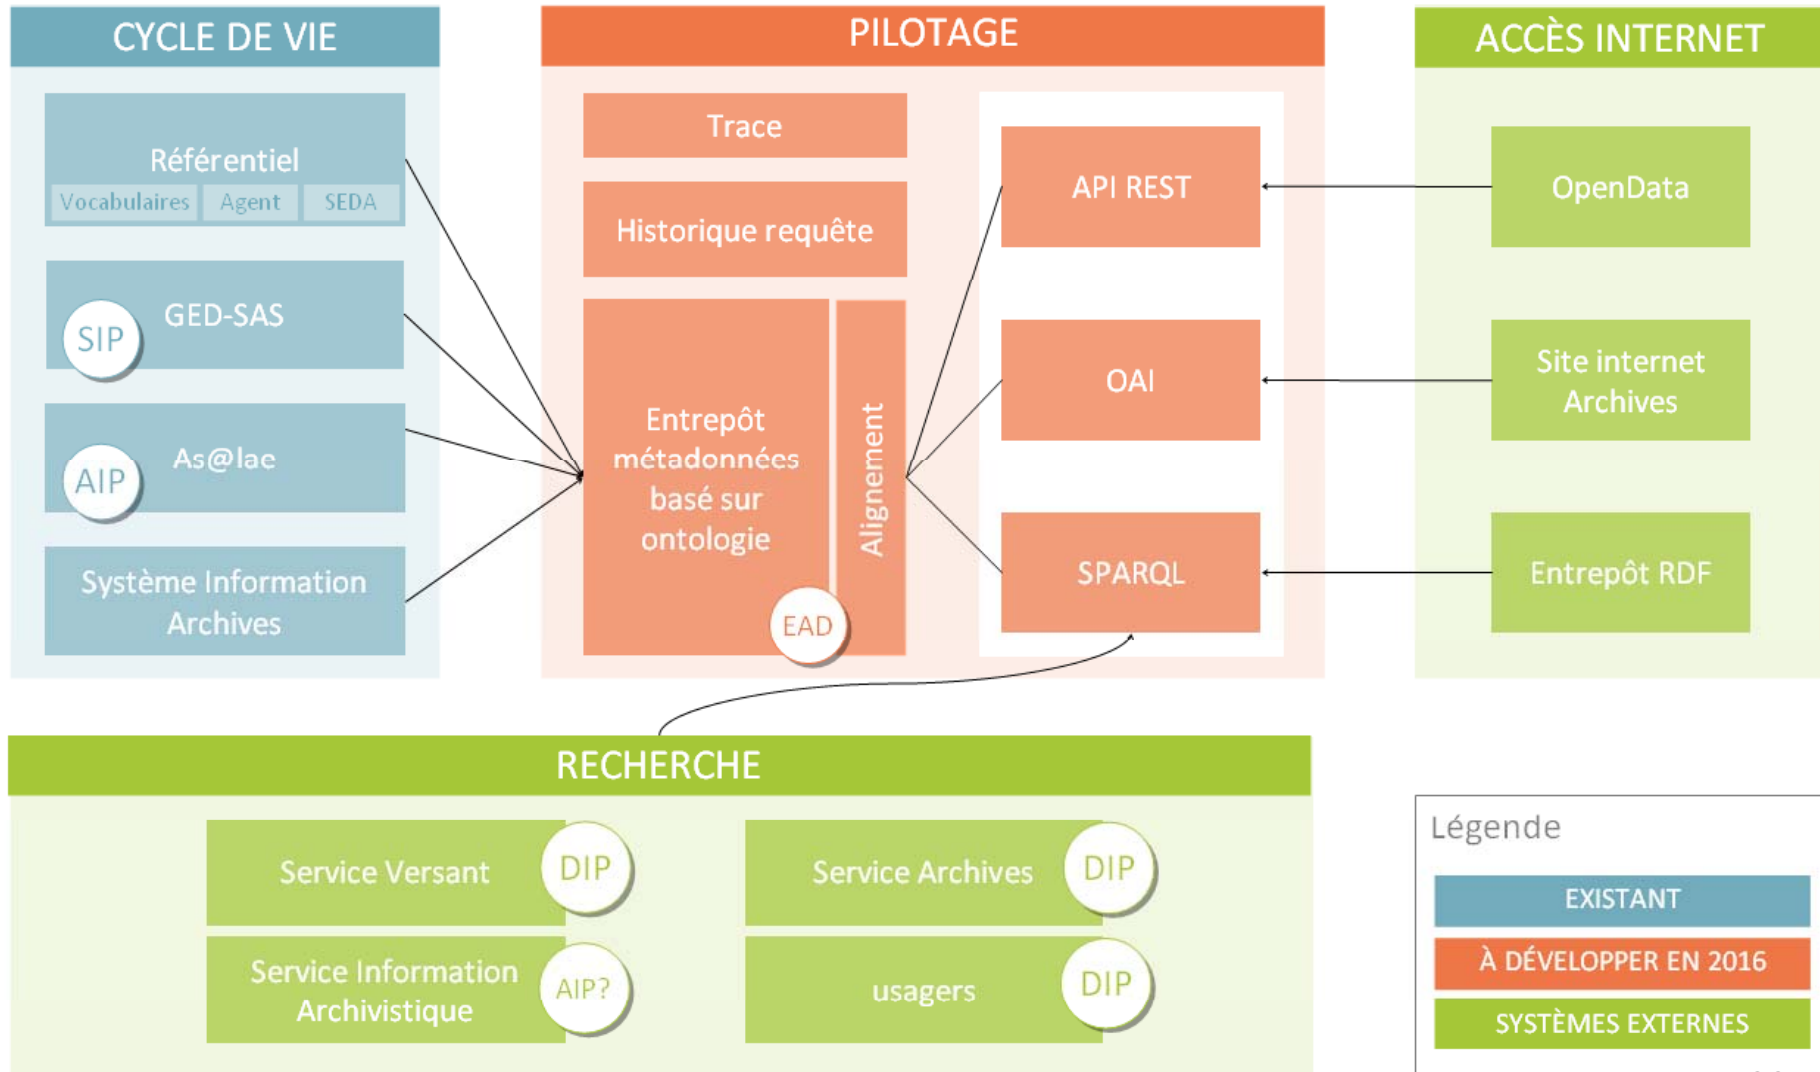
CYCLE DE VIE

Référentiel
Vocabulaires
Agent
SEDA

SIP
GED-SAS

AIP
As@lae

Système Information Archives

PILOTAGE

Trace

Historique requête

Entrepôt métadonnées basé sur ontologie

EAD

Alignement

API REST

OAI

SPARQL

ACCÈS INTERNET

OpenData

Site internet Archives

Entrepôt RDF

RECHERCHE

Service Versant
DIP

Service Archives
DIP

Service Information Archivistique
AIP?

usagers
DIP

Légende
EXISTANT
À DÉVELOPPER EN 2016
SYSTÈMES EXTERNES